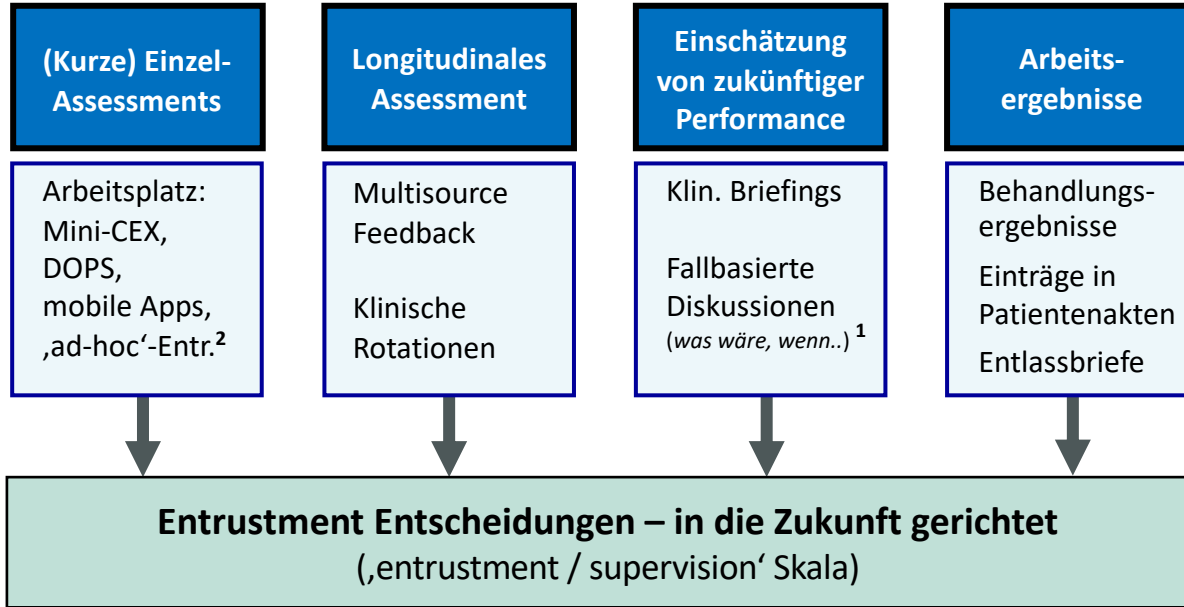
(Kurze) Einzel-Assessments

Arbeitsplatz: Mini-CEX, DOPS, mobile Apps, ‚ad-hoc‘-Entr.$^{2}$

Longitudinales Assessment

Multisource Feedback

Klinische Rotationen

Einschätzung von zukünftiger Performance

Klin. Briefings

Fallbasierte Diskussionen (was wäre, wenn..) $^{1}$

Arbeits-ergebnisse

Behandlungs-ergebnisse

Einträge in Patientenakten

Entlassbriefe

Entrustment Entscheidungen – in die Zukunft gerichtet
(‚entrustment / supervision‘ Skala)